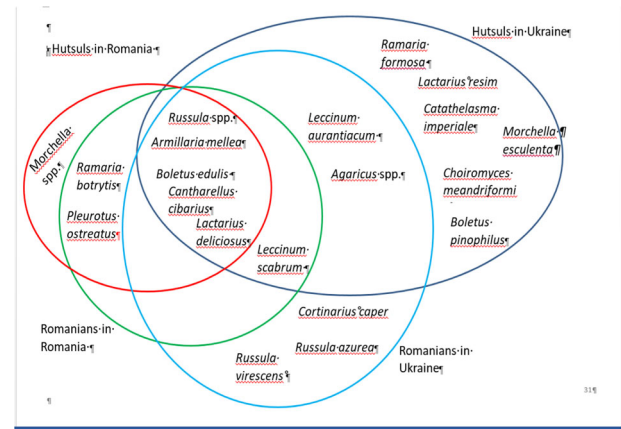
¶

Hutsuls·in·Romania·¶

Hutsuls·in·Ukraine¶

Ramaria·formosa·¶

Lactarius°resim

Catathelasma·imperiale¶

Morchella·¶ esculenta¶

Choiromyces·meandriformi

Boletus·pinophilus¶

Morchella·spp.·¶

Ramaria·botrytis¶

Pleurotus·ostreatus¶

Russula·spp.¶

Armillaria·mellea¶

Boletus·edulis·¶

Cantharellus·cibarius¶

Lactarius·deliciosus¶

Leccinum·aurantiacum·¶

Agaricus·spp.¶

Leccinum·scabrum·¶

Cortinarius°caper

Russula·azurea¶

Russula·virescens¶

Romanians·in·Romania·¶

Romanians·in·Ukraine¶

31¶

¶